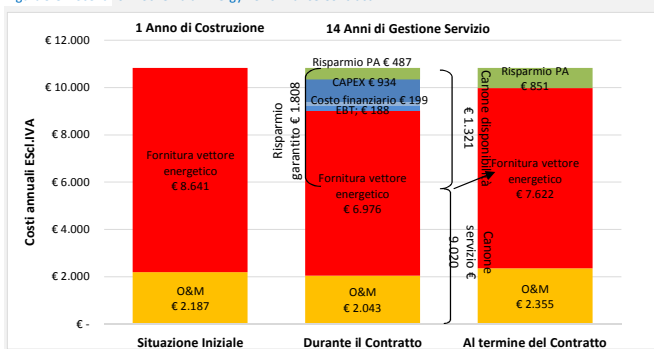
1 Anno di Costruzione

14 Anni di Gestione Servizio

€ 12.000

€ 10.000

€ 8.000

€ 6.000

€ 4.000

€ 2.000

€ -

Costi annuali ESCl.IVA

Fornitura vettore energetico € 8.641

O&M € 2.187

Risparmio PA € 487

CAPEX € 934

Costo finanziario € 199

EBT; € 188

Risparmio garantito € 1.808

Fornitura vettore energetico € 6.976

O&M € 2.043

€ 1.321

Canone disponibilità

Canone servizio € 9.020

Risparmio PA € 851

Fornitura vettore energetico € 7.622

O&M € 2.355

Situazione Iniziale

Durante il Contratto

Al termine del Contratto